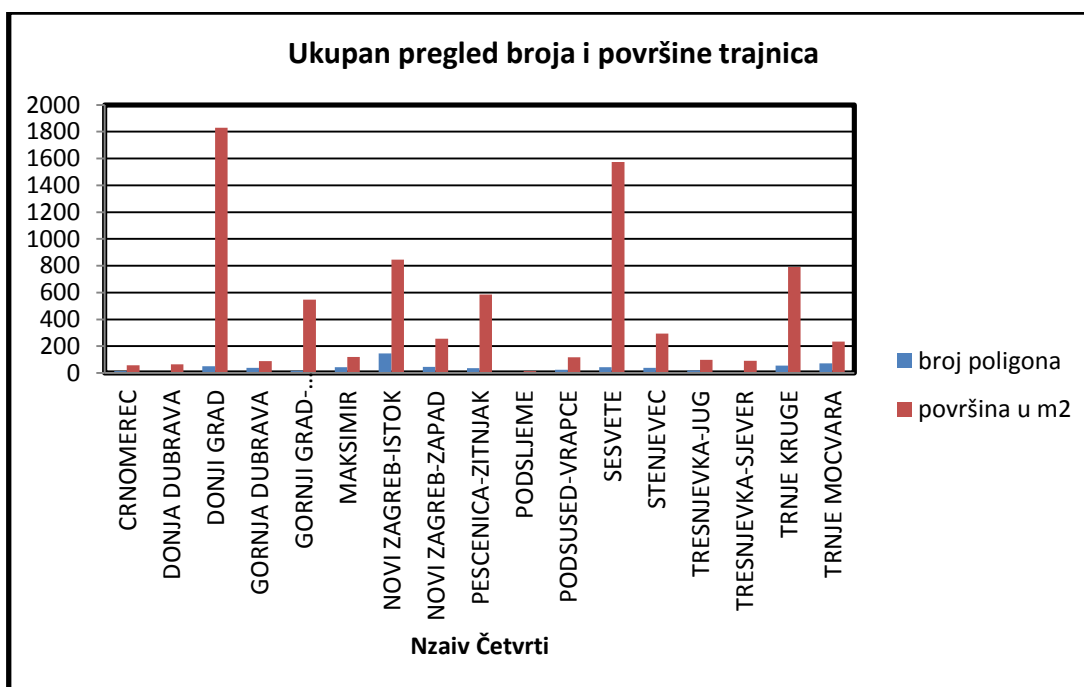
Ukupan pregled broja i površine trajnica

2000
1800
1600
1400
1200
1000
800
600
400
200
0

CRNOMEREC
DONJA DUBRAVA
DONJI GRAD
GORNJA DUBRAVA
GORNJI GRAD-...
MAKSIMIR
NOVI ZAGREB-ISTOK
NOVI ZAGREB-ZAPAD
PESCENICA-ZITNJAK
PODSLJEME
PODSUSED-VRAPCE
SESVETE
STENJEVEC
TRESNJEVKA-JUG
TRESNJEVKA-SJEVER
TRNJE KRUGE
TRNJE MOCVARA

broj poligona
površina u m2

Nzaiv Četvrti